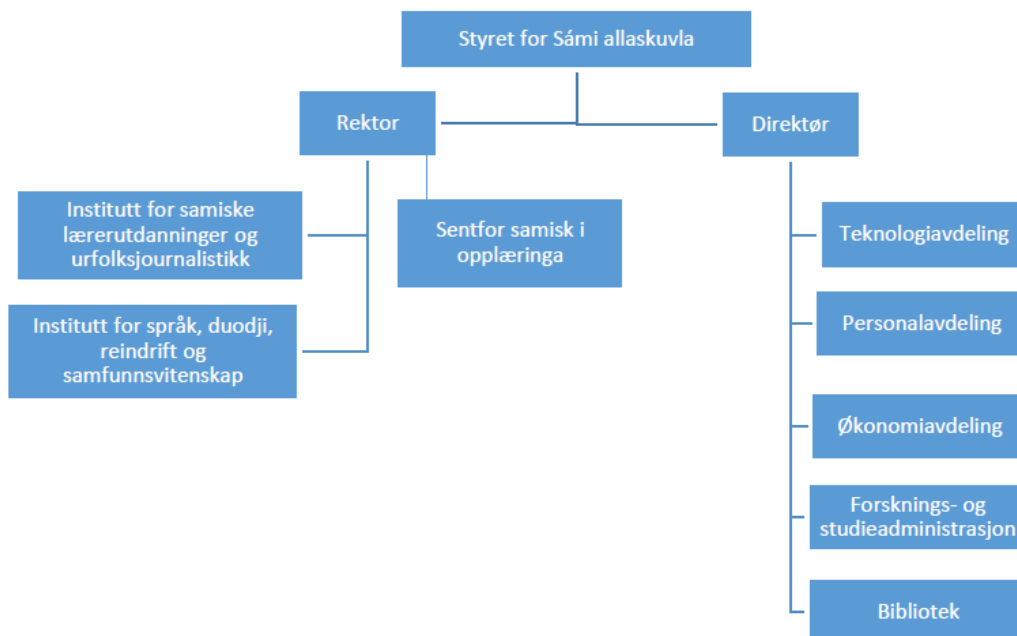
Styret for Sámi allaskuvla

Rektor

Direktør

Institutt for samiske lærerutdanninger og urfolksjournalistikk

Sentfor samisk i opplæringa

Institutt for språk, duodji, reindrift og samfunnsvitenskap

Teknologiavdeling

Personalavdeling

Økonomiavdeling

Forsknings- og studieadministrasjon

Bibliotek